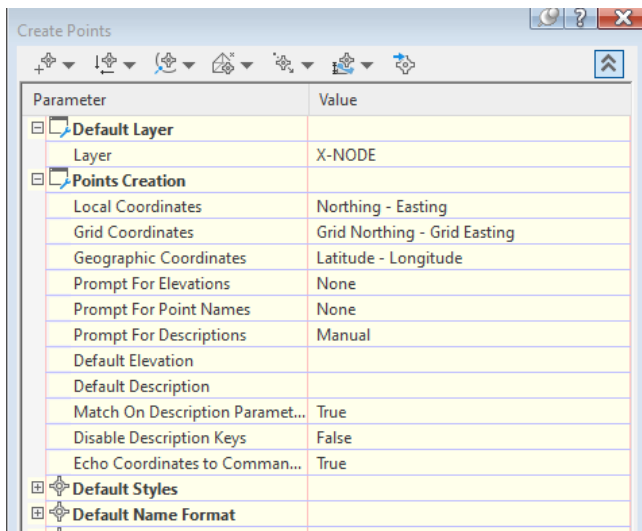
Create Points

| Parameter | Value |
|---|---|
| Default Layer | |
| Layer | X-NODE |
| Points Creation | |
| Local Coordinates | Northing - Easting |
| Grid Coordinates | Grid Northing - Grid Easting |
| Geographic Coordinates | Latitude - Longitude |
| Prompt For Elevations | None |
| Prompt For Point Names | None |
| Prompt For Descriptions | Manual |
| Default Elevation | |
| Default Description | |
| Match On Description Paramet... | True |
| Disable Description Keys | False |
| Echo Coordinates to Comman... | True |
| Default Styles | |
| Default Name Format | |